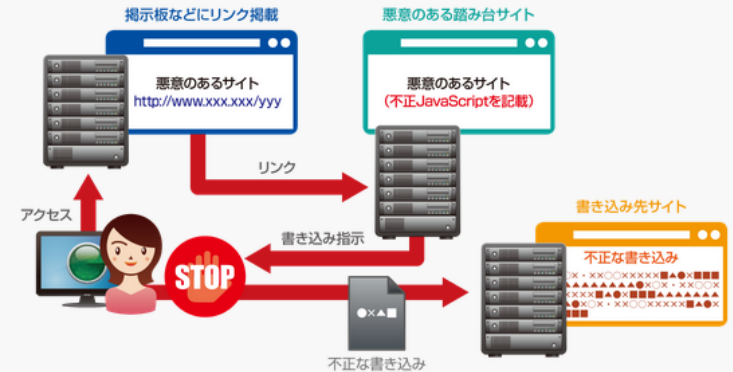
掲示板などにリンク掲載

悪意のあるサイト
http://www.xxx.xxx/yyy

悪意のある踏み台サイト

悪意のあるサイト
（不正JavaScriptを記載）

リンク

アクセス

書き込み指示

STOP

書き込み先サイト

不正な書き込み

●×▲■

不正な書き込み